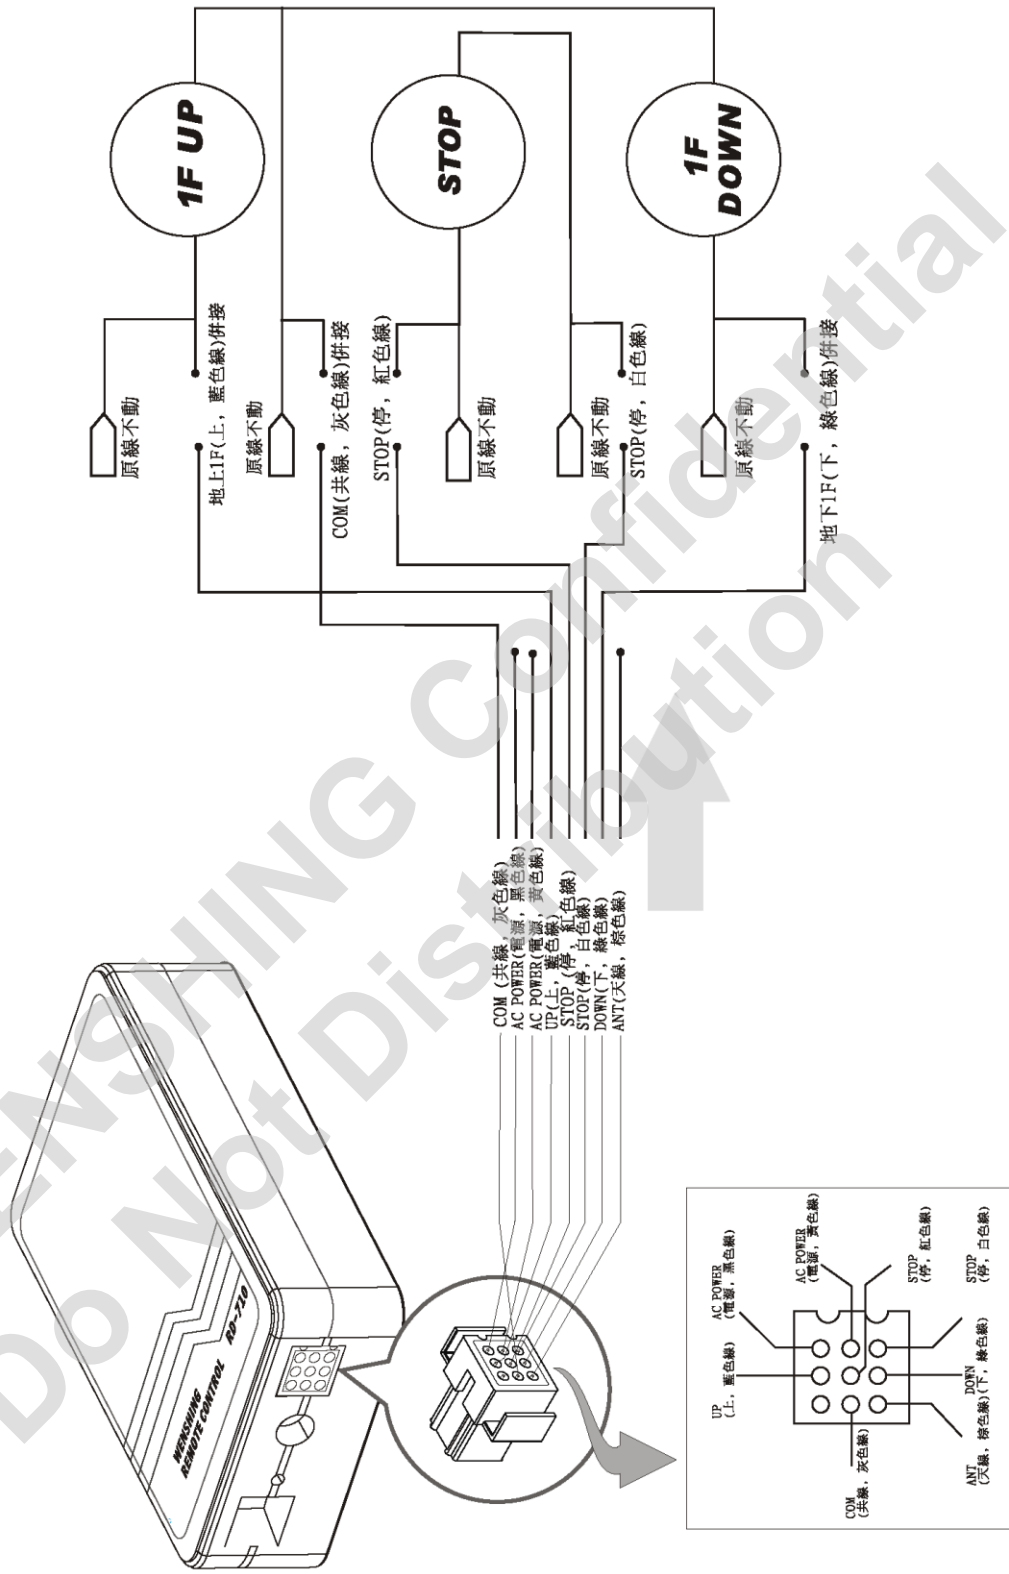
1F UP

STOP

1F DOWN

原線不動

地上1F(上，藍色線)併接

原線不動

COM(共線，灰色線)併接

STOP(停，紅色線)

原線不動

原線不動

STOP(停，白色線)

原線不動

地下1F(下，綠色線)併接

COM (共線，灰色線)
AC POWER(電源，黑色線)
AC POWER(電源，黃色線)
UP(上，藍色線)
STOP(停，紅色線)
STOP(停，白色線)
DOWN(下，綠色線)
ANT(天線，棕色線)

WENSHING REMOTE CONTROL RD-710

UP (上，藍色線)

AC POWER (電源，黑色線)

AC POWER (電源，黃色線)

STOP (停，紅色線)

STOP (停，白色線)

DOWN (下，綠色線)

ANT (天線，棕色線)

COM (共線，灰色線)

WENSHING Confidential
Do Not Distribution